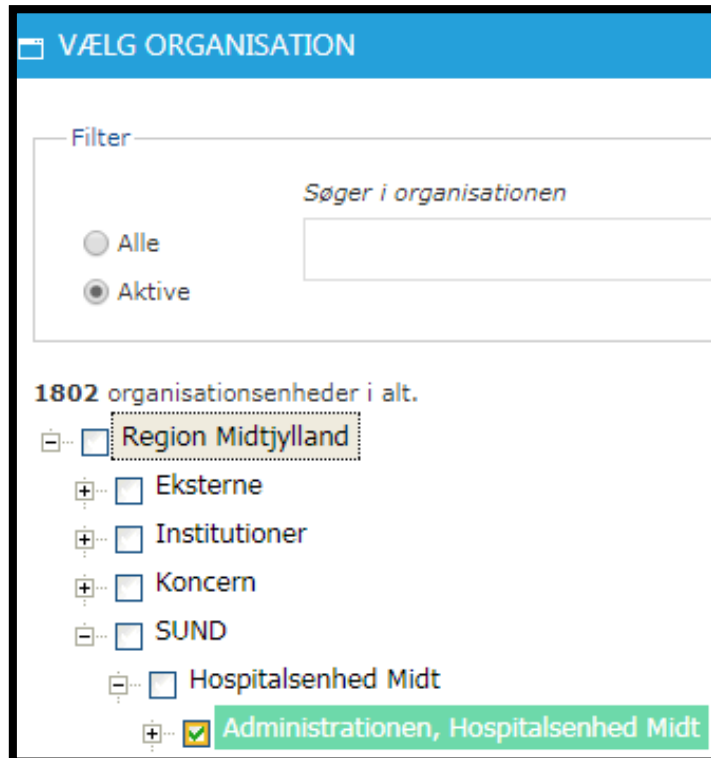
VÆLG ORGANISATION

Filter

Søger i organisationen

Alle

Aktive

**1802** organisationsenheder i alt.

Region Midtjylland

Eksterne

Institutioner

Koncern

SUND

Hospitalsenhed Midt

Administrationen, Hospitalsenhed Midt